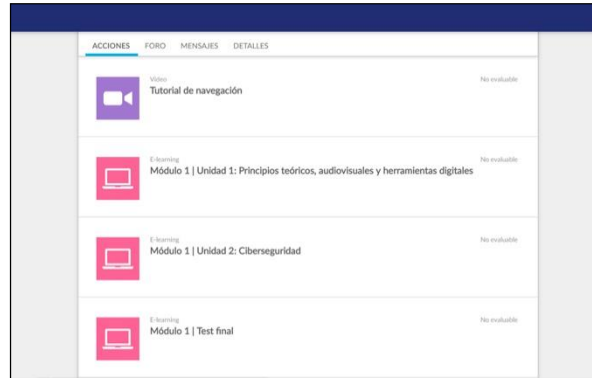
ACCIONES FORO MENSAJES DETALLES

Video
Tutorial de navegación
No evaluable

E-learning
Módulo 1 | Unidad 1: Principios teóricos, audiovisuales y herramientas digitales
No evaluable

E-learning
Módulo 1 | Unidad 2: Ciberseguridad
No evaluable

E-learning
Módulo 1 | Test final
No evaluable